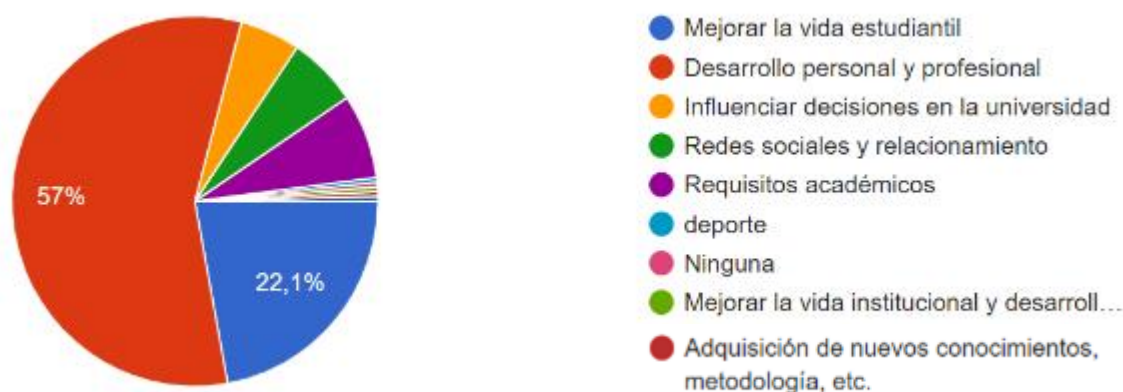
57%

22,1%

Mejorar la vida estudiantil
Desarrollo personal y profesional
Influenciar decisiones en la universidad
Redes sociales y relacionamiento
Requisitos académicos
deporte
Ninguna
Mejorar la vida institucional y desarroll…
Adquisición de nuevos conocimientos, metodología, etc.